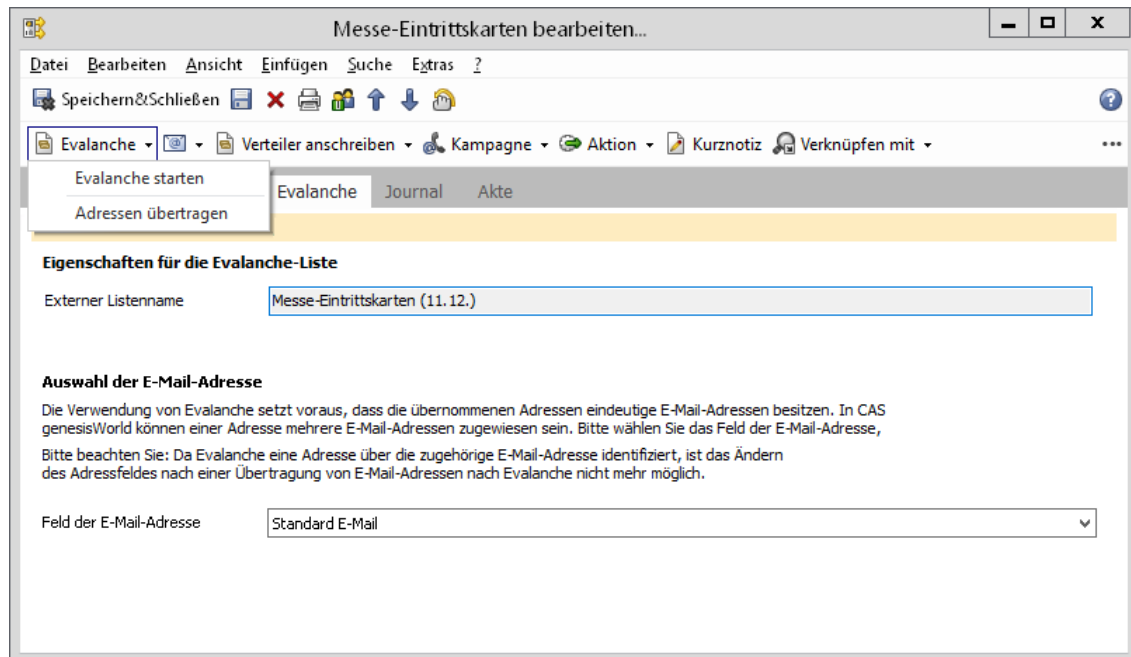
Messe-Eintrittskarten bearbeiten...

Datei Bearbeiten Ansicht Einfügen Suche Extras ?

Speichern&Schließen

Evalanche ▾ ▾ Verteiler anschreiben ▾ Kampagne ▾ Aktion ▾ Kurznotiz Verknüpfen mit ▾ ...

Evalanche starten
Adressen übertragen

Evalanche Journal Akte

Eigenschaften für die Evalanche-Liste

Externer Listenname | Messe-Eintrittskarten (11.12.)

Auswahl der E-Mail-Adresse

Die Verwendung von Evalanche setzt voraus, dass die übernommenen Adressen eindeutige E-Mail-Adressen besitzen. In CAS genesisWorld können einer Adresse mehrere E-Mail-Adressen zugewiesen sein. Bitte wählen Sie das Feld der E-Mail-Adresse,

Bitte beachten Sie: Da Evalanche eine Adresse über die zugehörige E-Mail-Adresse identifiziert, ist das Ändern des Adressfeldes nach einer Übertragung von E-Mail-Adressen nach Evalanche nicht mehr möglich.

Feld der E-Mail-Adresse | Standard E-Mail